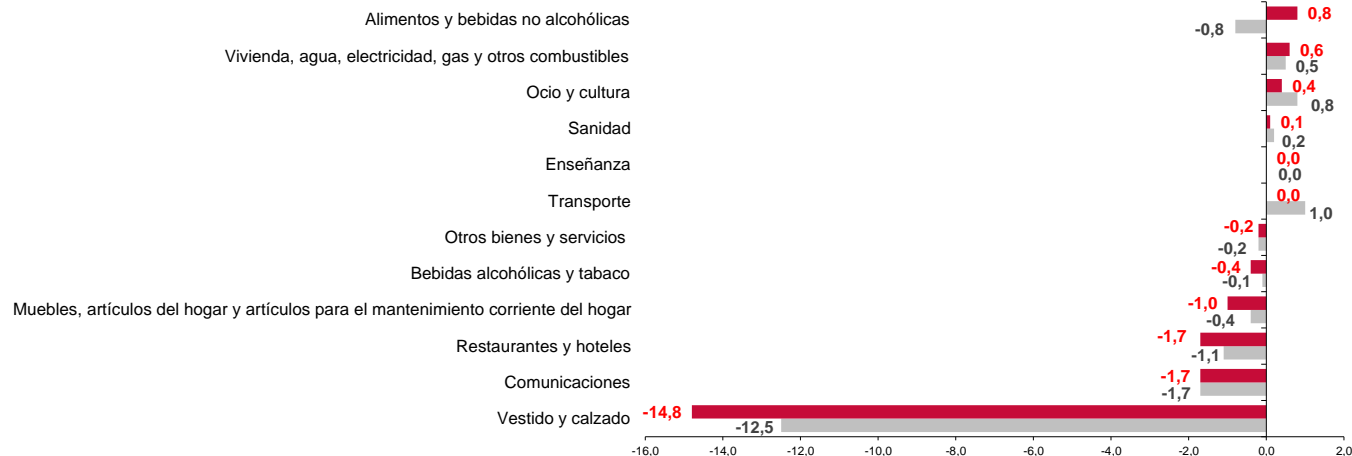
Alimentos y bebidas no alcohólicas
0,8
-0,8
Vivienda, agua, electricidad, gas y otros combustibles
0,6
0,5
Ocio y cultura
0,4
0,8
Sanidad
0,1
0,2
Enseñanza
0,0
0,0
Transporte
0,0
1,0
Otros bienes y servicios
-0,2
-0,2
Bebidas alcohólicas y tabaco
-0,4
-0,1
Muebles, artículos del hogar y artículos para el mantenimiento corriente del hogar
-1,0
-0,4
Restaurantes y hoteles
-1,7
-1,1
Comunicaciones
-1,7
-1,7
Vestido y calzado
-14,8
-12,5

-16,0 -14,0 -12,0 -10,0 -8,0 -6,0 -4,0 -2,0 0,0 2,0